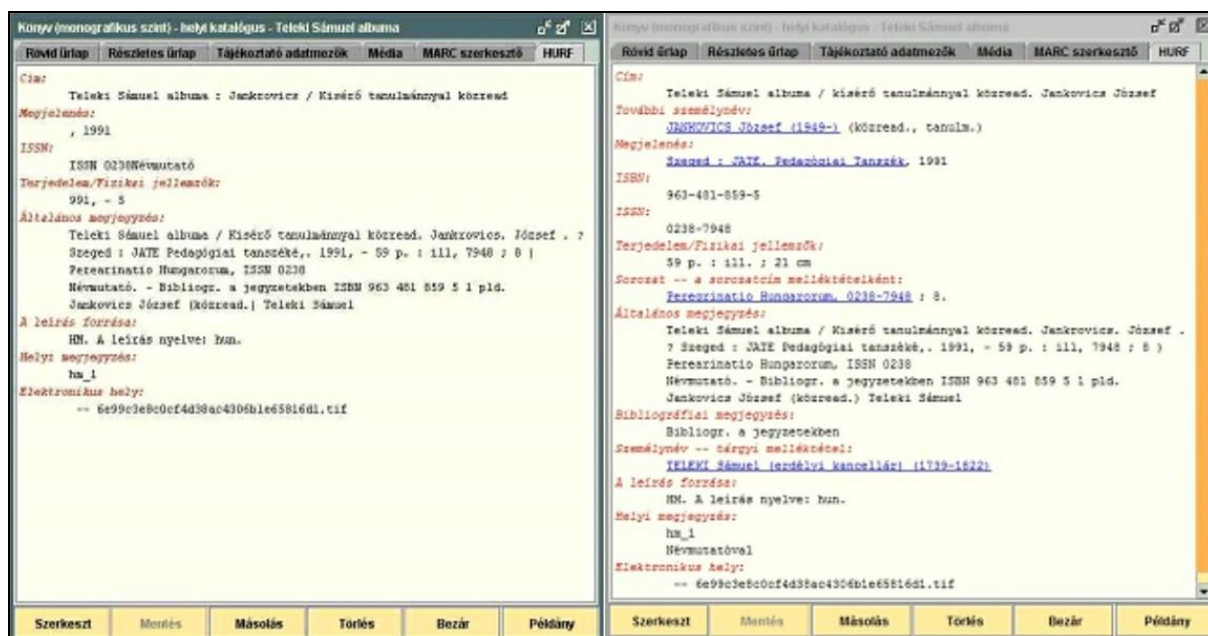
Konyv (monografikus szint) - helyi katalógus - Teleki Sámuel albuma

Rövid űrlap | Részletes űrlap | Tájékoztató adatmezők | Média | MARC szerkesztő | HURF

Cím:
Teleki Sámuel albuma : Jankrovics / Kisérő tanulmánnyal közread

Megjelenés:
, 1991

ISSN:
ISSN 0238Névmutató

Terjedelem/Fizikai jellemzők:
991, - 5

Általános megjegyzés:
Teleki Sámuel albuma / Kisérő tanulmánnyal közread. Jankrovics, József . ? Szeged : JATE Pedagógiai tanszéké,. 1991, - 59 p. : ill, 7948 ; 8 | Perearinatio Hungarorum, ISSN 0238 Névmutató. - Bibliogr. a jegyzetekben ISBN 963 481 859 5 1 pld. Jankovics József (közread.| Teleki Sámuel

A leírás forrása:
HM. A leírás nyelve: hun.

Helyi megjegyzés:
hm_1

Elektronikus hely:
-- 6e99c3e8c0cf4d38ac4306b1e65816d1.tif

Szerkeszt | Mentés | Másolás | Törlés | Bezár | Példány

Konyv (monografikus szint) - helyi katalógus - Teleki Sámuel albuma

Rövid űrlap | Részletes űrlap | Tájékoztató adatmezők | Média | MARC szerkesztő | HURF

Cím:
Teleki Sámuel albuma / Kisérő tanulmánnyal közread. Jankovics József

További személynév:
JANKOVICS József (1949-) (közread., tanulm.)

Megjelenés:
Szeged : JATE, Pedagógiai Tanszék, 1991

ISBN:
963-481-859-5

ISSN:
0238-7948

Terjedelem/Fizikai jellemzők:
59 p. : ill. ; 21 cm

Sorozat -- a sorozatcím melléktételeként:
Perearinatio Hungarorum, 0238-7948 ; 8.

Általános megjegyzés:
Teleki Sámuel albuma / Kisérő tanulmánnyal közread. Jankovics. József . ? Szeged : JATE Pedagógiai tanszéké,. 1991, - 59 p. : ill, 7948 ; 8 ) Perearinatio Hungarorum, ISSN 0238 Névmutató. - Bibliogr. a jegyzetekben ISBN 963 481 859 5 1 pld. Jankovics József (közread.) Teleki Sámuel

Bibliográfiai megjegyzés:
Bibliogr. a jegyzetekben

Személynév -- tárgyi melléktétel:
TELEKI Sámuel (erdélyi kancellár) (1739-1822)

A leírás forrása:
HM. A leírás nyelve: hun.

Helyi megjegyzés:
hm_1
Névmutatóval

Elektronikus hely:
-- 6e99c3e8c0cf4d38ac4306b1e65816d1.tif

Szerkeszt | Mentés | Másolás | Törlés | Bezár | Példány